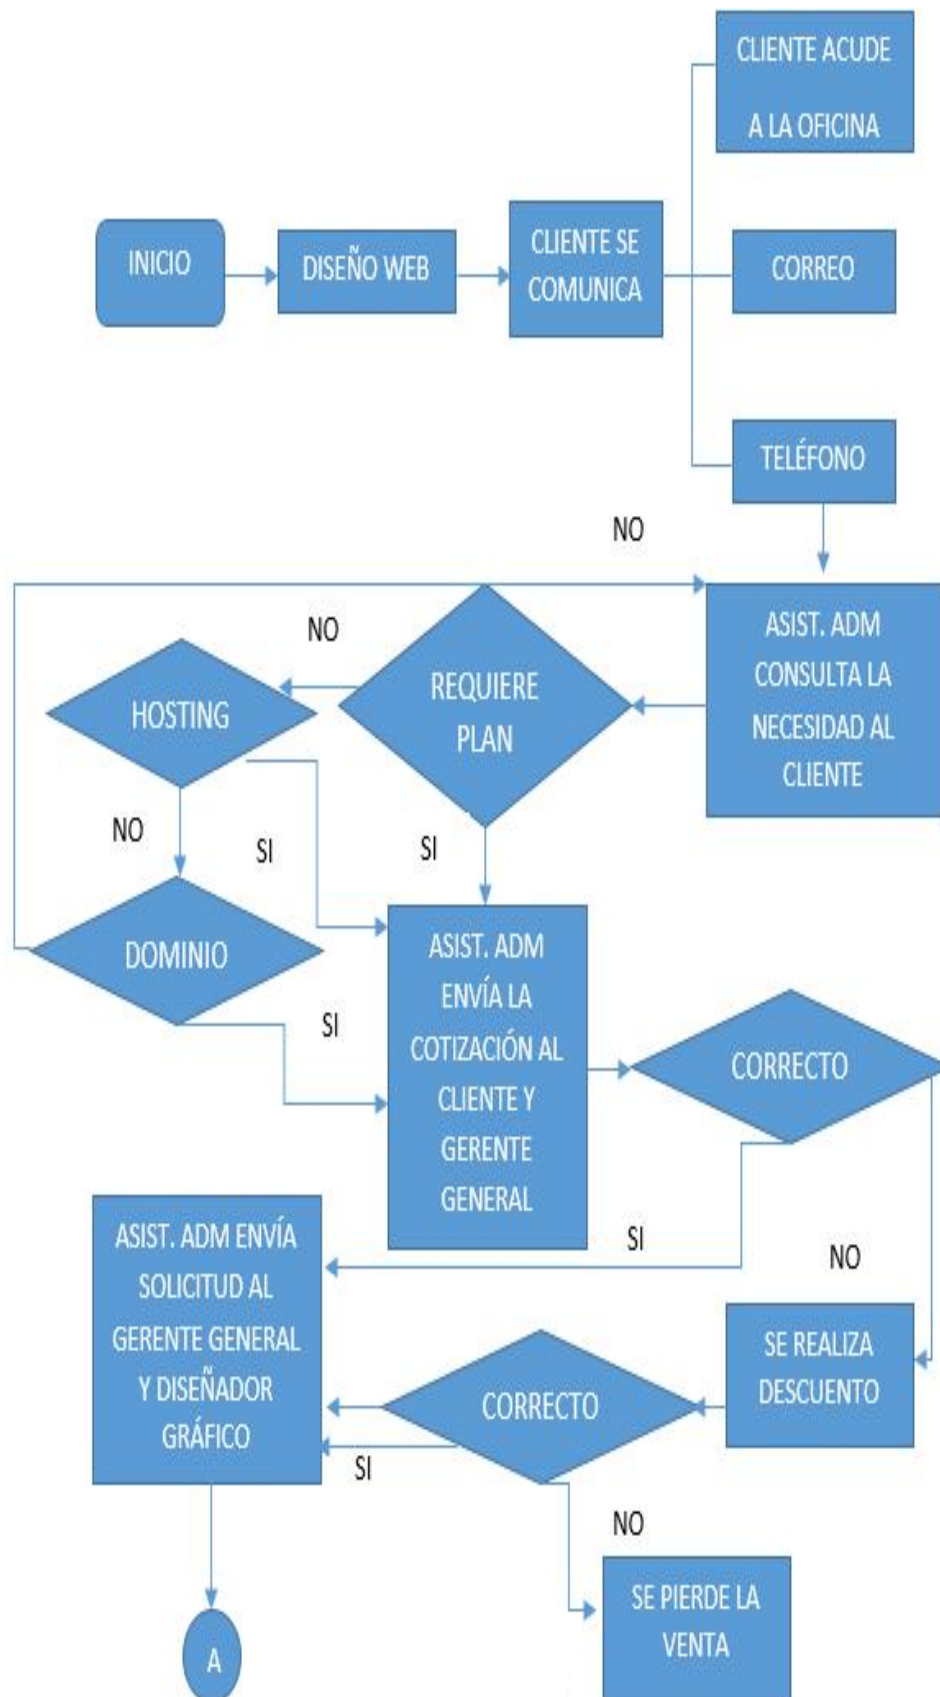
CLIENTE ACUDE A LA OFICINA

INICIO

DISEÑO WEB

CLIENTE SE COMUNICA

CORREO

TELÉFONO

NO

ASIST. ADM CONSULTA LA NECESIDAD AL CLIENTE

NO

REQUIERE PLAN

HOSTING

NO

SI

SI

DOMINIO

SI

ASIST. ADM ENVÍA LA COTIZACIÓN AL CLIENTE Y GERENTE GENERAL

CORRECTO

ASIST. ADM ENVÍA SOLICITUD AL GERENTE GENERAL Y DISEÑADOR GRÁFICO

SI

NO

SE REALIZA DESCUENTO

CORRECTO

SI

NO

SE PIERDE LA VENTA

A